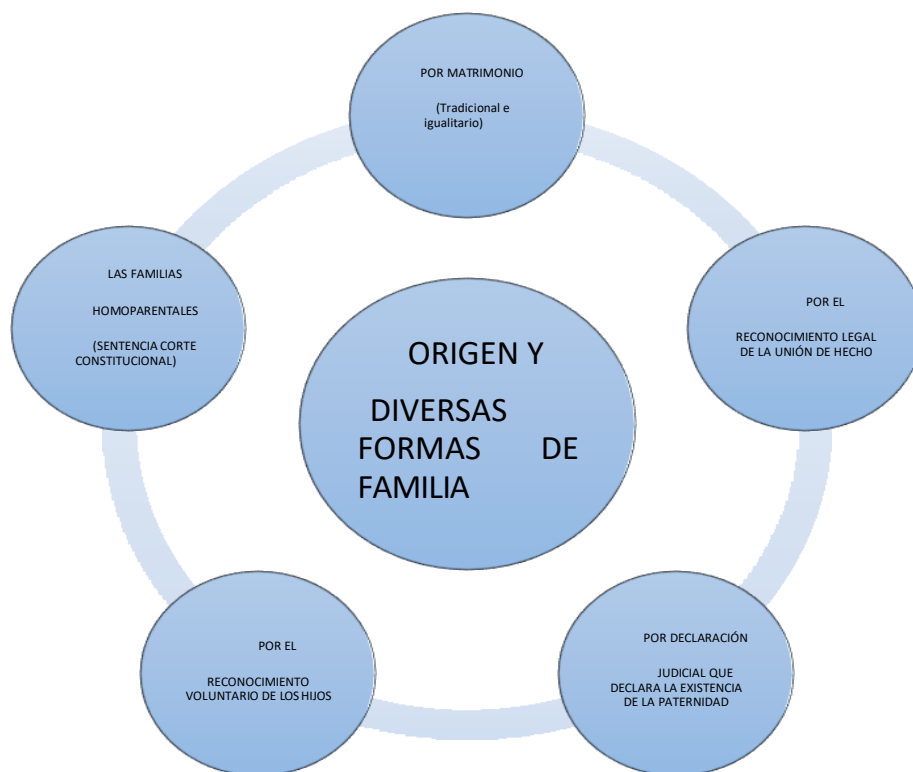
ORIGEN Y

DIVERSAS FORMAS DE FAMILIA

POR MATRIMONIO

(Tradicional e igualitario)

POR EL

RECONOCIMIENTO LEGAL DE LA UNIÓN DE HECHO

POR DECLARACIÓN

JUDICIAL QUE DECLARA LA EXISTENCIA DE LA PATERNIDAD

POR EL

RECONOCIMIENTO VOLUNTARIO DE LOS HIJOS

LAS FAMILIAS

HOMOPARENTALES

(SENTENCIA CORTE CONSTITUCIONAL)